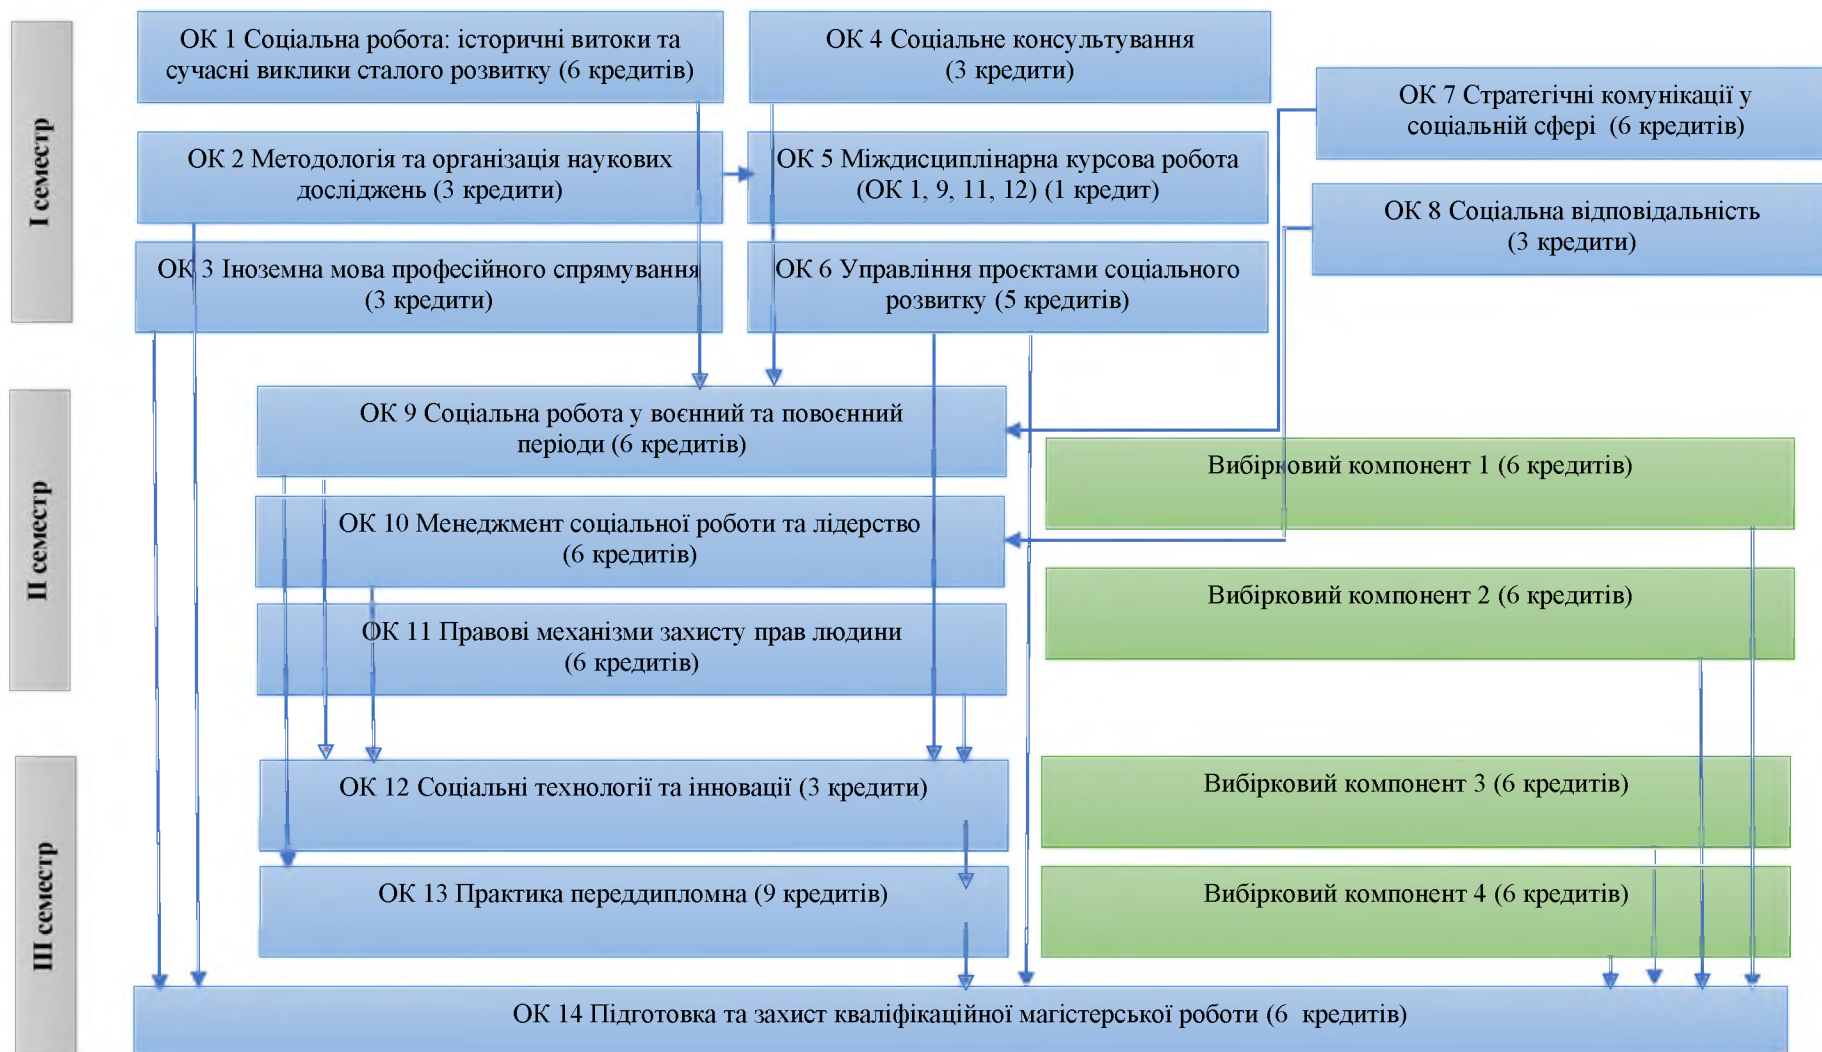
I семестр

ОК 1 Соціальна робота: історичні витоки та сучасні виклики сталого розвитку (6 кредитів)

ОК 4 Соціальне консультування (3 кредити)

ОК 7 Стратегічні комунікації у соціальній сфері (6 кредитів)

ОК 2 Методологія та організація наукових досліджень (3 кредити)

ОК 5 Міждисциплінарна курсова робота (ОК 1, 9, 11, 12) (1 кредит)

ОК 8 Соціальна відповідальність (3 кредити)

ОК 3 Іноземна мова професійного спрямування (3 кредити)

ОК 6 Управління проєктами соціального розвитку (5 кредитів)

II семестр

ОК 9 Соціальна робота у воєнний та повоєнний періоди (6 кредитів)

Вибірковий компонент 1 (6 кредитів)

ОК 10 Менеджмент соціальної роботи та лідерство (6 кредитів)

Вибірковий компонент 2 (6 кредитів)

ОК 11 Правові механізми захисту прав людини (6 кредитів)

III семестр

ОК 12 Соціальні технології та інновації (3 кредити)

Вибірковий компонент 3 (6 кредитів)

ОК 13 Практика переддипломна (9 кредитів)

Вибірковий компонент 4 (6 кредитів)

ОК 14 Підготовка та захист кваліфікаційної магістерської роботи (6 кредитів)